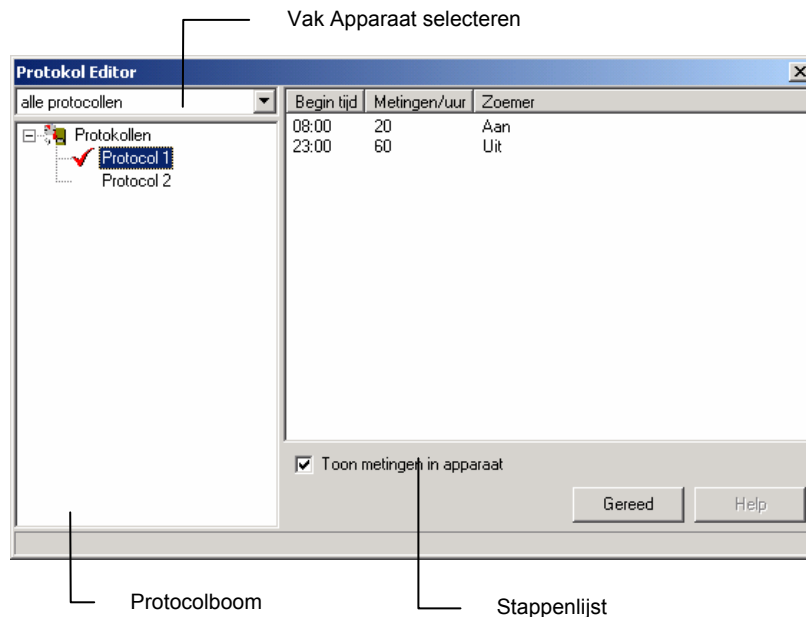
Vak Apparaat selecteren

Protokol Editor

alle protocollen

Protokollen
Protocol 1
Protocol 2

| Begin tijd | Metingen/uur | Zoemer |
|---|---|---|
| 08:00 | 20 | Aan |
| 23:00 | 60 | Uit |

Toon metingen in apparaat

Gereed

Help

Protocolboom

Stappenlijst